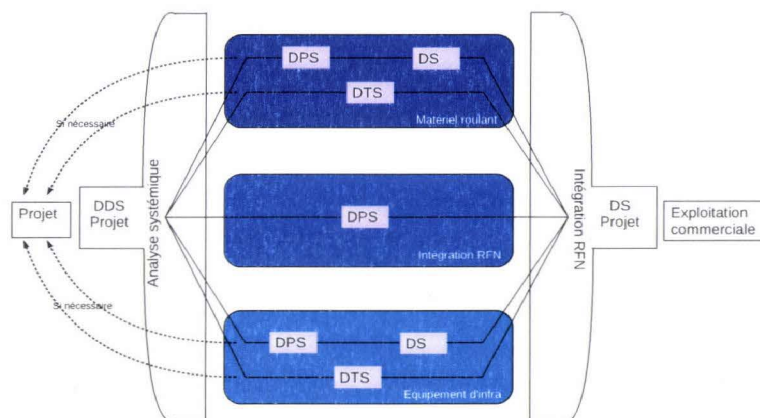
Si nécessaire

Projet

DDS Projet

Analyse systémique

DPS

DS

DTS

Matériel roulant

DPS

Intégration RFN

Si nécessaire

DPS

DS

DTS

Equipement d'infra

Intégration RFN

DS Projet

Exploitation commerciale